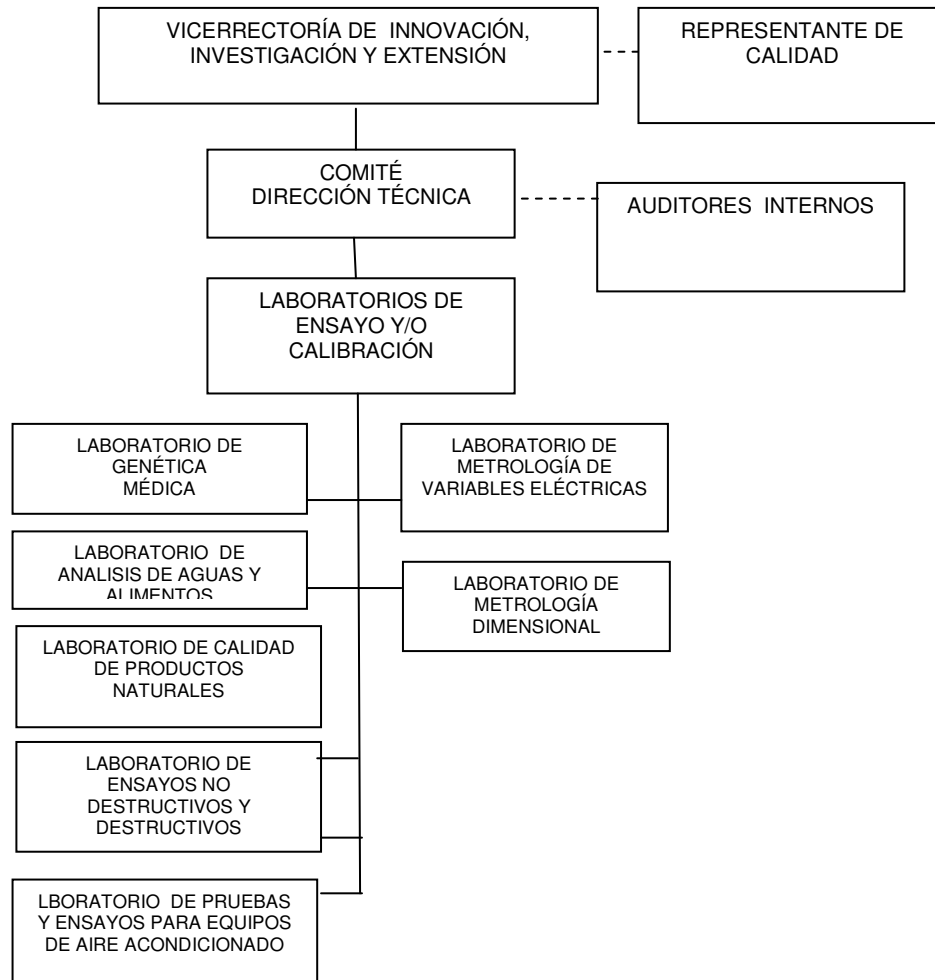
VICERRECTORÍA DE INNOVACIÓN, INVESTIGACIÓN Y EXTENSIÓN

REPRESENTANTE DE CALIDAD

COMITÉ DIRECCIÓN TÉCNICA

AUDITORES INTERNOS

LABORATORIOS DE ENSAYO Y/O CALIBRACIÓN

LABORATORIO DE GENÉTICA MÉDICA

LABORATORIO DE METROLOGÍA DE VARIABLES ELÉCTRICAS

LABORATORIO DE ANALISIS DE AGUAS Y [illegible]

LABORATORIO DE METROLOGÍA DIMENSIONAL

LABORATORIO DE CALIDAD DE PRODUCTOS NATURALES

LABORATORIO DE ENSAYOS NO DESTRUCTIVOS Y DESTRUCTIVOS

LBORATORIO DE PRUEBAS Y ENSAYOS PARA EQUIPOS DE AIRE ACONDICIONADO